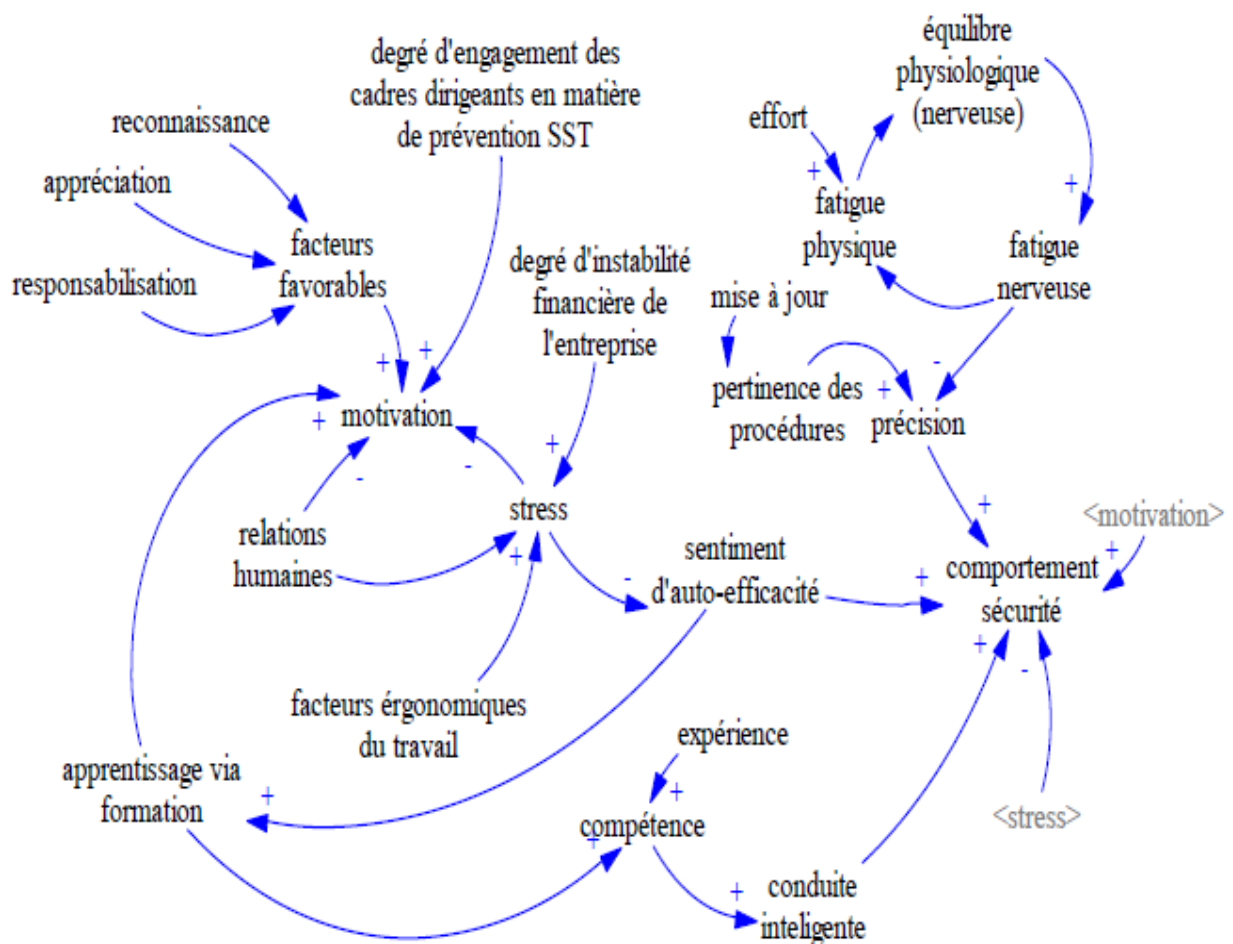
degré d'engagement des cadres dirigeants en matière de prévention SST

équilibre physiologique (nerveuse)

reconnaissance

effort

appréciation

+

fatigue physique

+

facteurs favorables

degré d'instabilité financière de l'entreprise

fatigue nerveuse

responsabilisation

mise à jour

+

+

-

motivation

+

pertinence des procédures

+

précision

+

-

-

+

stress

+

<motivation>

relations humaines

+

sentiment d'auto-efficacité

+

comportement sécurité

+

-

+

-

facteurs érgonomiques du travail

expérience

apprentissage via formation

+

+

<stress>

compétence

+

+

conduite inteligente